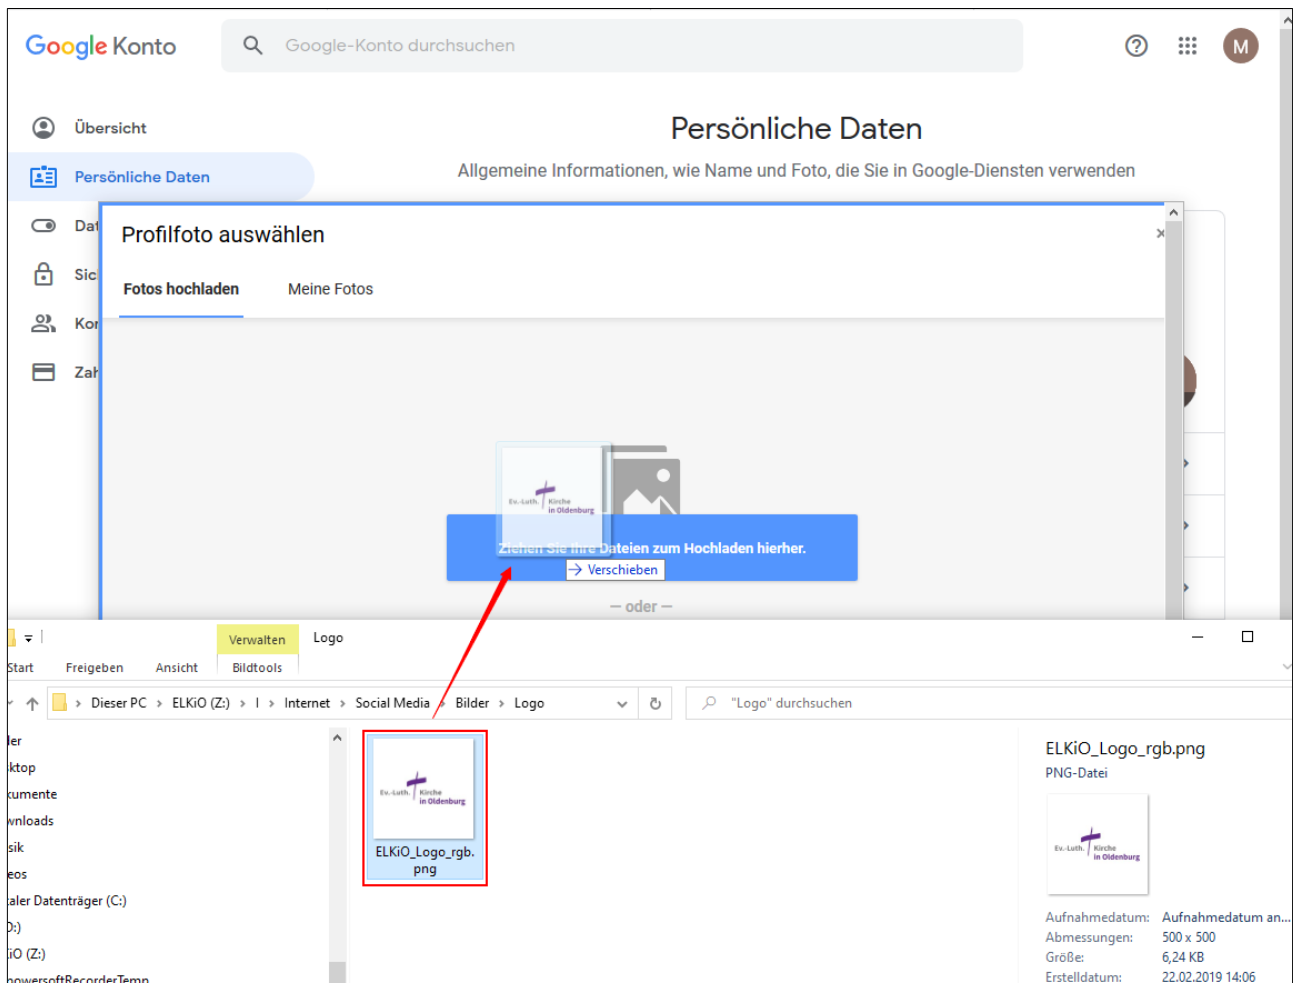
Google Konto

Google-Konto durchsuchen

M

Übersicht

Persönliche Daten

Dat

Sic

Kor

Zal

Persönliche Daten

Allgemeine Informationen, wie Name und Foto, die Sie in Google-Diensten verwenden

Profilfoto auswählen

×

Fotos hochladen

Meine Fotos

Ev.-Luth. Kirche in Oldenburg

Ziehen Sie Ihre Dateien zum Hochladen hierher.

→ Verschieben

— oder —

Verwalten

Logo

Start

Freigeben

Ansicht

Bildtools

Dieser PC › ELKiO (Z:) › I › Internet › Social Media › Bilder › Logo

"Logo" durchsuchen

ler

ktop

umente

wnloads

sik

eos

aler Datenträger (C:)

D:)

iO (Z:)

owersoftRecorderTemp

Ev.-Luth. Kirche in Oldenburg

ELKiO_Logo_rgb.png

ELKiO_Logo_rgb.png

PNG-Datei

Ev.-Luth. Kirche in Oldenburg

| Aufnahmedatum: | Aufnahmedatum an... |
|---|---|
| Abmessungen: | 500 x 500 |
| Größe: | 6,24 KB |
| Erstelldatum: | 22.02.2019 14:06 |